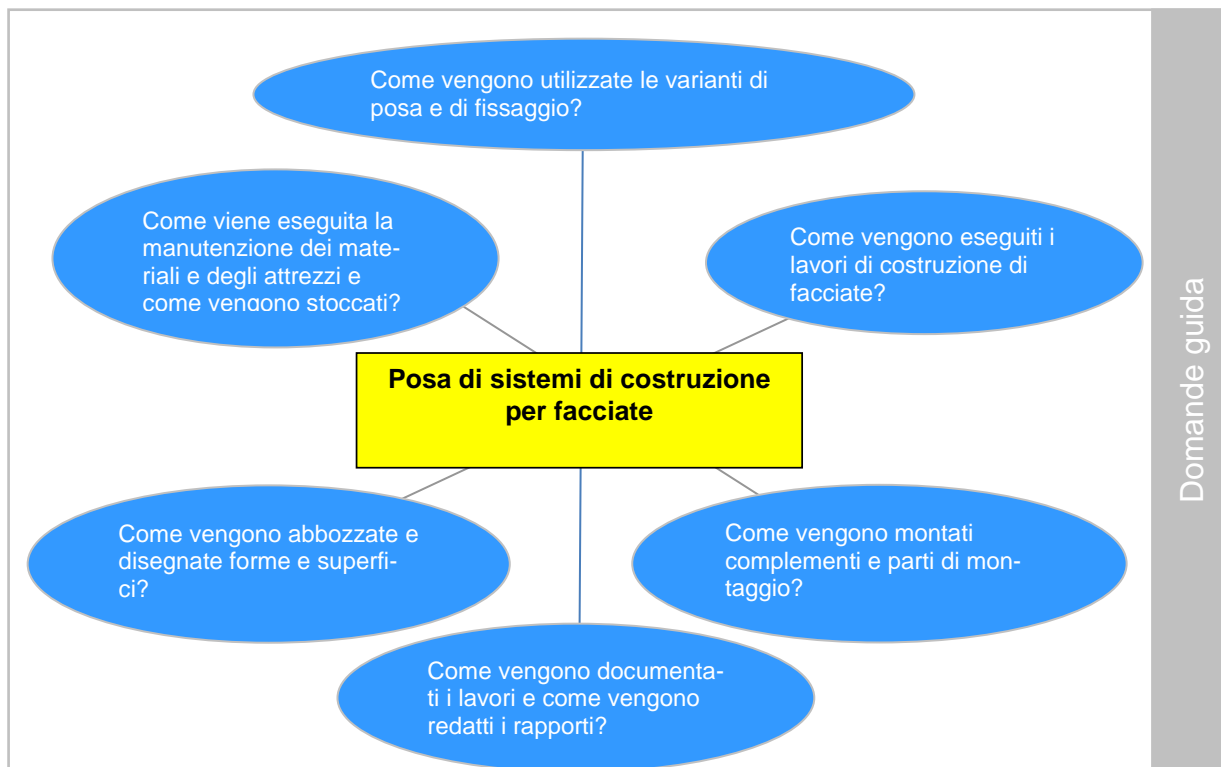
Come vengono utilizzate le varianti di posa e di fissaggio?

Come viene eseguita la manutenzione dei materiali e degli attrezzi e come vengono stoccati?

Come vengono eseguiti i lavori di costruzione di facciate?

**Posa di sistemi di costruzione per facciate**

Come vengono abbozzate e disegnate forme e superfici?

Come vengono montati complementi e parti di montaggio?

Come vengono documentati i lavori e come vengono redatti i rapporti?

Domande guida